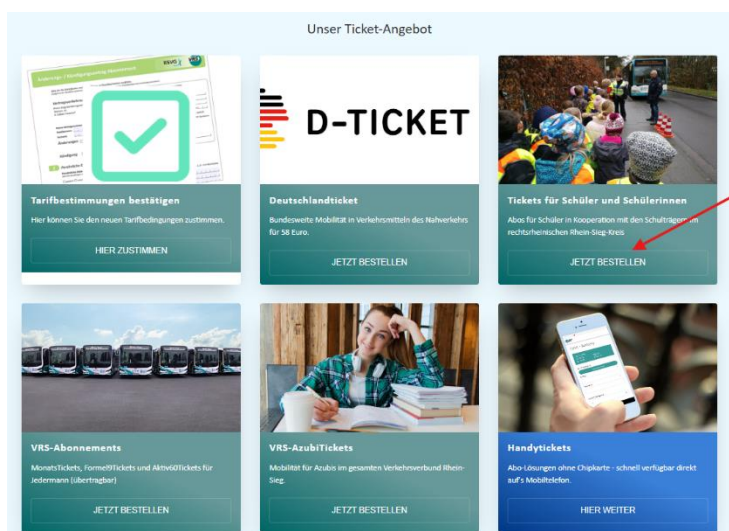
Unser Ticket-Angebot

Tarifbestimmungen bestätigen

Hier können Sie den neuen Tarifbedingungen zustimmen.

HIER ZUSTIMMEN

D-TICKET

Deutschlandticket

Bundesweite Mobilität in Verkehrsmitteln des Nahverkehrs für 58 Euro.

JETZT BESTELLEN

Tickets für Schüler und Schülerinnen

Abos für Schüler in Kooperation mit den Schulträgern im rechtsrheinischen Rhein-Sieg-Kreis

JETZT BESTELLEN

VRS-Abonnements

MonatsTickets, Formel9Tickets und Aktiv60Tickets für Jedermann (übertragbar)

JETZT BESTELLEN

VRS-AzubiTickets

Mobilität für Azubis im gesamten Verkehrsverbund Rhein-Sieg.

JETZT BESTELLEN

Handytickets

Abo-Lösungen ohne Chipkarte - schnell verfügbar direkt aufs Mobiltelefon.

HIER WEITER